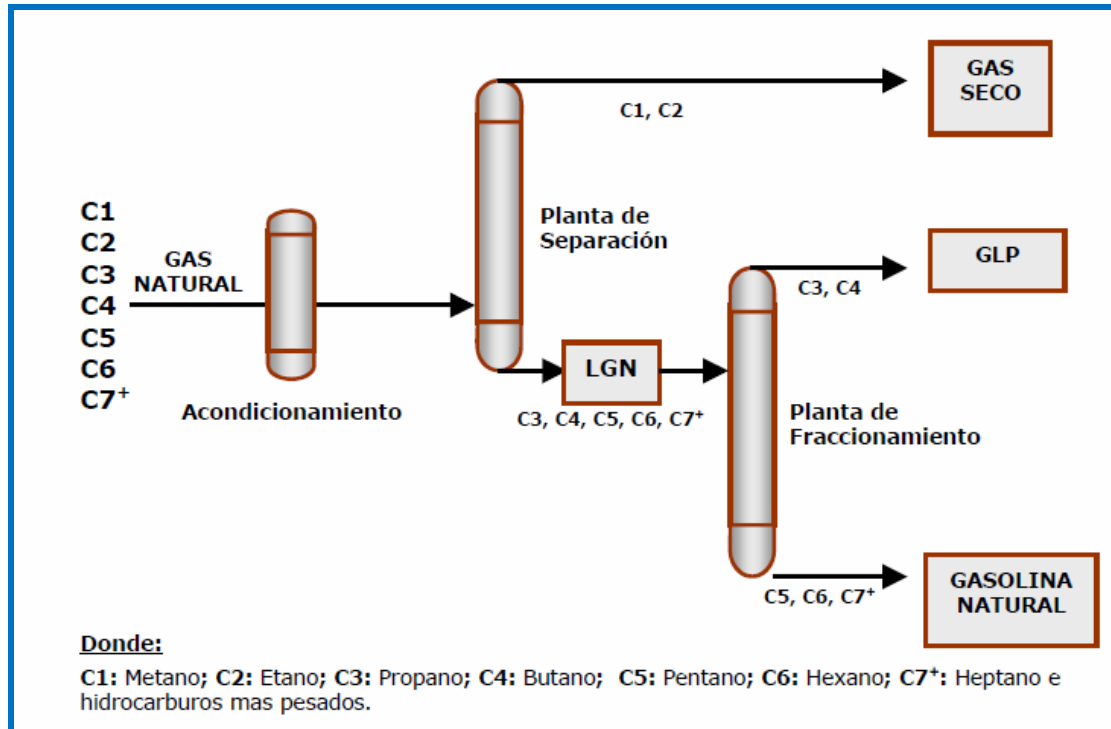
C1
C2
C3
C4
C5
C6
C7$^+$

GAS NATURAL

Acondicionamiento

Planta de Separación

C1, C2

GAS SECO

LGN

C3, C4, C5, C6, C7$^+$

GLP

C3, C4

Planta de Fraccionamiento

GASOLINA NATURAL

C5, C6, C7$^+$

Donde:

C1: Metano; C2: Etano; C3: Propano; C4: Butano; C5: Pentano; C6: Hexano; C7$^+$: Heptano e hidrocarburos mas pesados.